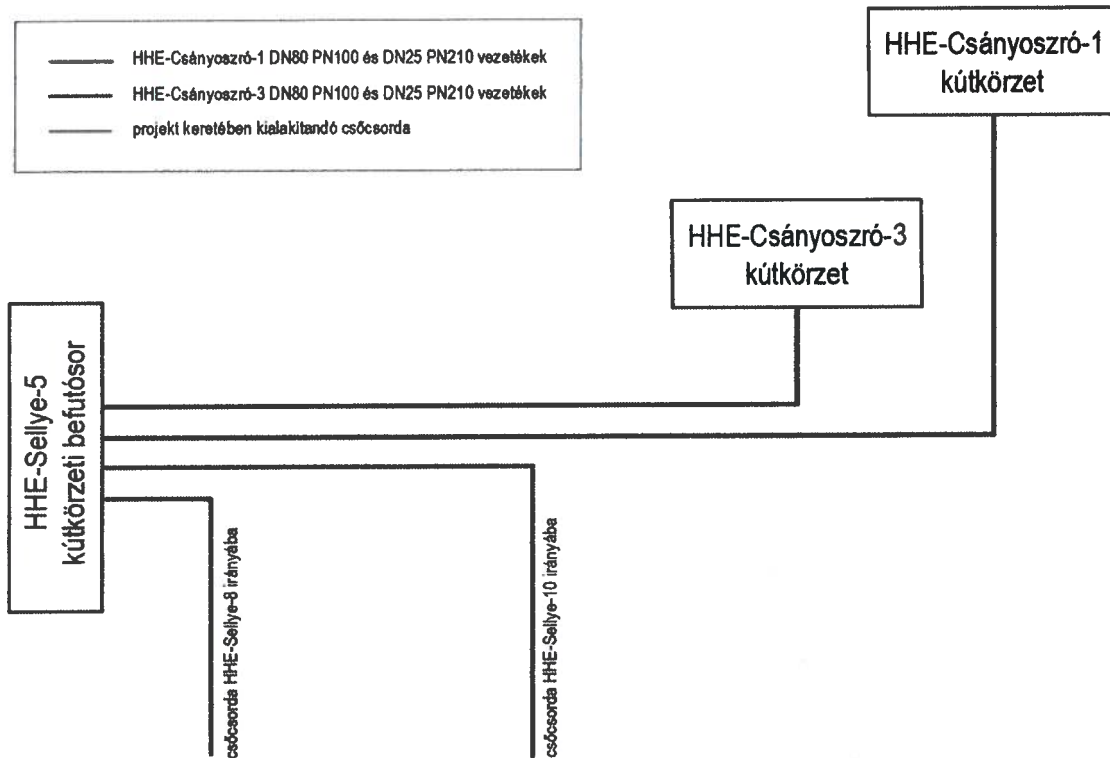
HHE-Csányoszró-1 DN80 PN100 és DN25 PN210 vezetékek
HHE-Csányoszró-3 DN80 PN100 és DN25 PN210 vezetékek
projekt keretében kialakitandó csőcsorda

HHE-Csányoszró-1
kútkörzet

HHE-Csányoszró-3
kútkörzet

HHE-Sellye-5
kútkörzeti befutósor

csőcsorda HHE-Sellye-8 irányába

csőcsorda HHE-Sellye-10 irányába